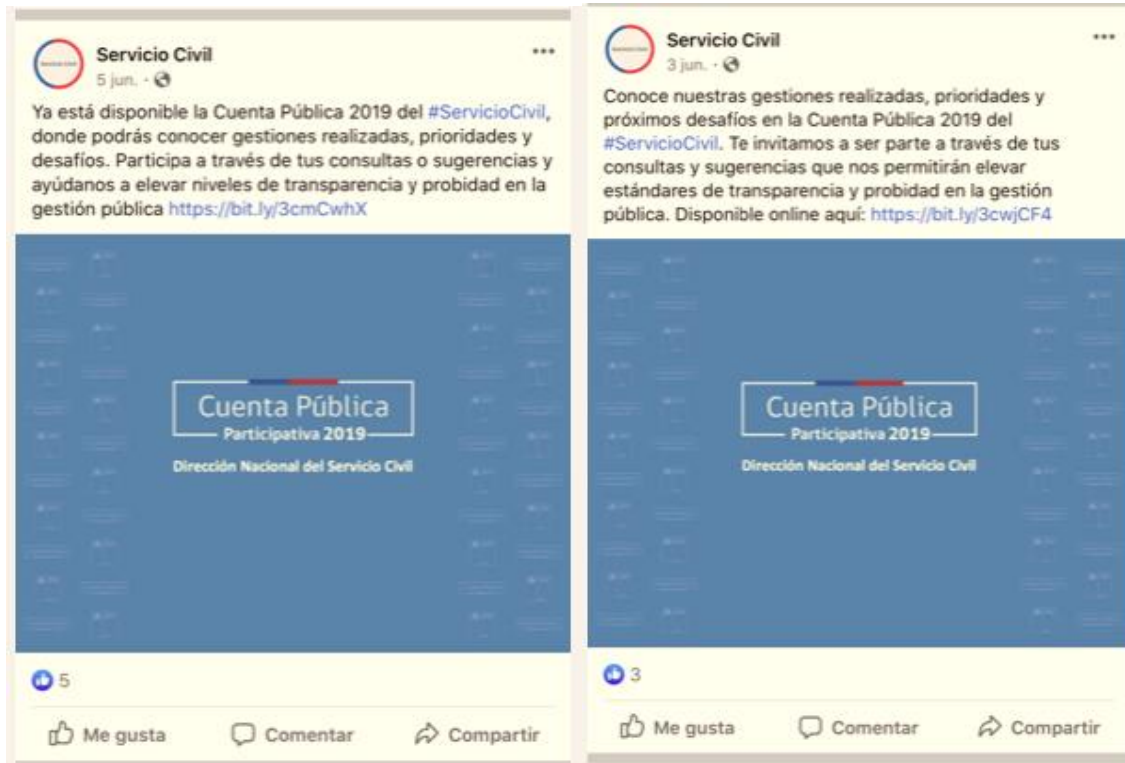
Servicio Civil
5 jun. ·

Ya está disponible la Cuenta Pública 2019 del #ServicioCivil, donde podrás conocer gestiones realizadas, prioridades y desafíos. Participa a través de tus consultas o sugerencias y ayúdanos a elevar niveles de transparencia y probidad en la gestión pública https://bit.ly/3cmCwhX

Cuenta Pública
Participativa 2019
Dirección Nacional del Servicio Civil

5

Me gusta
Comentar
Compartir

Servicio Civil
3 jun. ·

Conoce nuestras gestiones realizadas, prioridades y próximos desafíos en la Cuenta Pública 2019 del #ServicioCivil. Te invitamos a ser parte a través de tus consultas y sugerencias que nos permitirán elevar estándares de transparencia y probidad en la gestión pública. Disponible online aquí: https://bit.ly/3cwjCF4

Cuenta Pública
Participativa 2019
Dirección Nacional del Servicio Civil

3

Me gusta
Comentar
Compartir